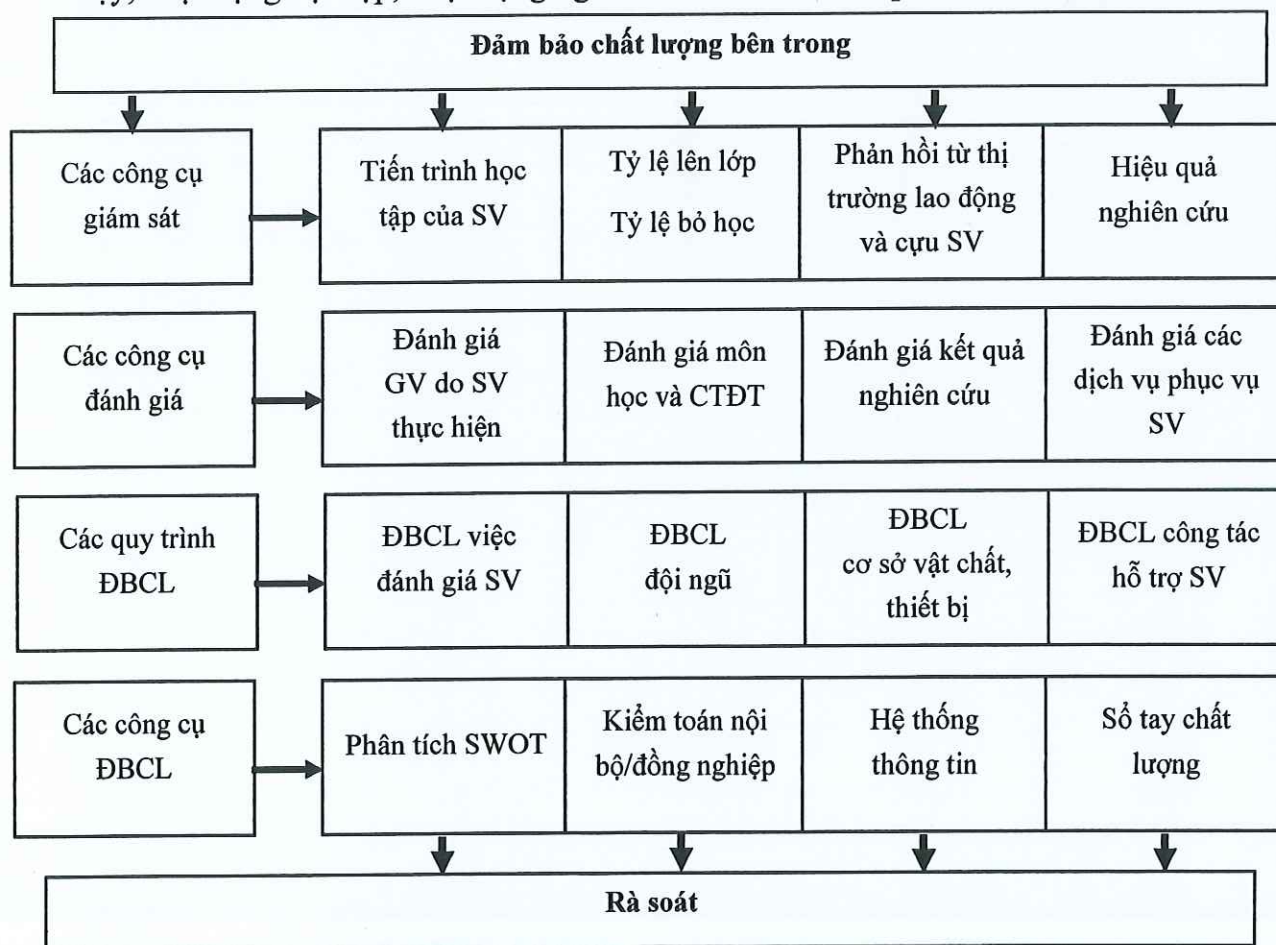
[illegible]

Đảm bảo chất lượng bên trong

Các công cụ giám sát

| Tiến trình học tập của SV | Tỷ lệ lên lớp Tỷ lệ bỏ học | Phản hồi từ thị trường lao động và cựu SV | Hiệu quả nghiên cứu |
|---|---|---|---|

Các công cụ đánh giá

| Đánh giá GV do SV thực hiện | Đánh giá môn học và CTĐT | Đánh giá kết quả nghiên cứu | Đánh giá các dịch vụ phục vụ SV |
|---|---|---|---|

Các quy trình ĐBCL

| ĐBCL việc đánh giá SV | ĐBCL đội ngũ | ĐBCL cơ sở vật chất, thiết bị | ĐBCL công tác hỗ trợ SV |
|---|---|---|---|

Các công cụ ĐBCL

| Phân tích SWOT | Kiểm toán nội bộ/đồng nghiệp | Hệ thống thông tin | Sổ tay chất lượng |
|---|---|---|---|

Rà soát